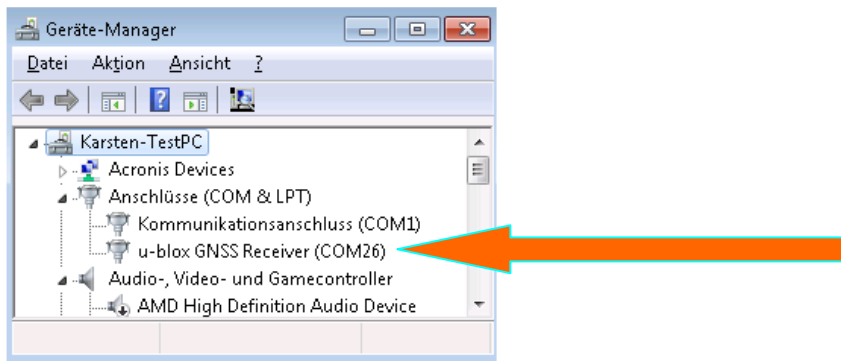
Geräte-Manager

Datei Aktion Ansicht ?

Karsten-TestPC
Acronis Devices
Anschlüsse (COM & LPT)
Kommunikationsanschluss (COM1)
u-blox GNSS Receiver (COM26)
Audio-, Video- und Gamecontroller
AMD High Definition Audio Device